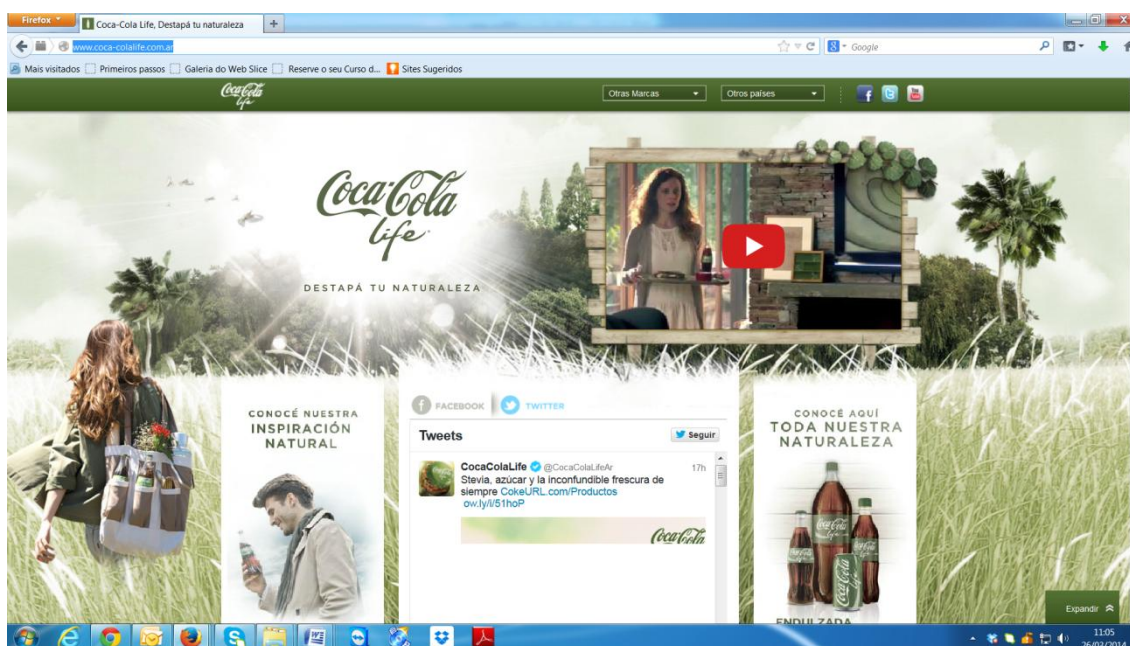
Firefox

Coca-Cola Life, Destapá tu naturaleza

www.coca-colalife.com.ar

Google

Mais visitados Primeiros passos Galeria do Web Slice Reserve o seu Curso d... Sites Sugeridos

Coca-Cola life

Otras Marcas

Otros países

Coca-Cola life

DESTAPÁ TU NATURALEZA

CONOCÉ NUESTRA INSPIRACIÓN NATURAL

FACEBOOK TWITTER

Tweets

Seguir

CocaColaLife @CocaColaLifeAr 17h

Stevia, azúcar y la inconfundible frescura de siempre CokeURL.com/Productos ow.ly/i/51hoP

Coca-Cola

CONOCÉ AQUÍ TODA NUESTRA NATURALEZA

ENDULZADA

Expandir

11:05
26/02/2014